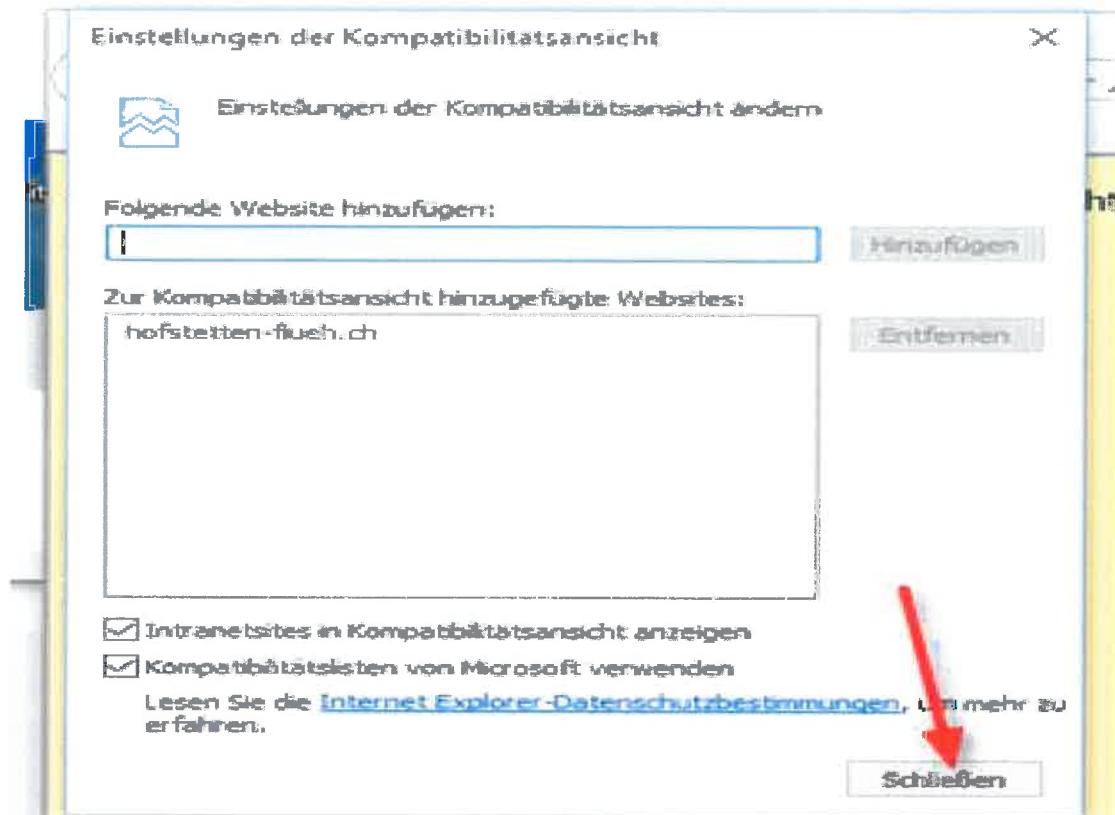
Einstellungen der Kompatibilitatsansicht

Einstellungen der Kompatibilitätsansicht ändern

Folgende Website hinzufügen:

Hinzufügen

Zur Kompatibilitätsansicht hinzugefügte Websites:

hofstetten-flueh.ch

Entfernen

Intranetsites in Kompatibilitätsansicht anzeigen

Kompatibilitätslisten von Microsoft verwenden

Lesen Sie die Internet Explorer-Datenschutzbestimmungen, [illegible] mehr zu erfahren.

Schließen